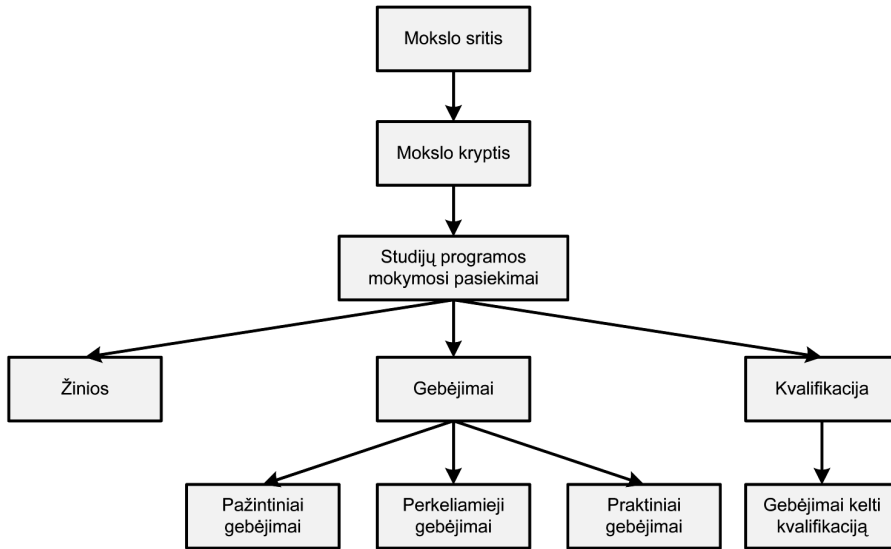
Mokslo sritis

Mokslo kryptis

Studijų programos mokymosi pasiekimai

Žinios

Gebėjimai

Kvalifikacija

Pažintiniai gebėjimai

Perkeliamieji gebėjimai

Praktiniai gebėjimai

Gebėjimai kelti kvalifikaciją